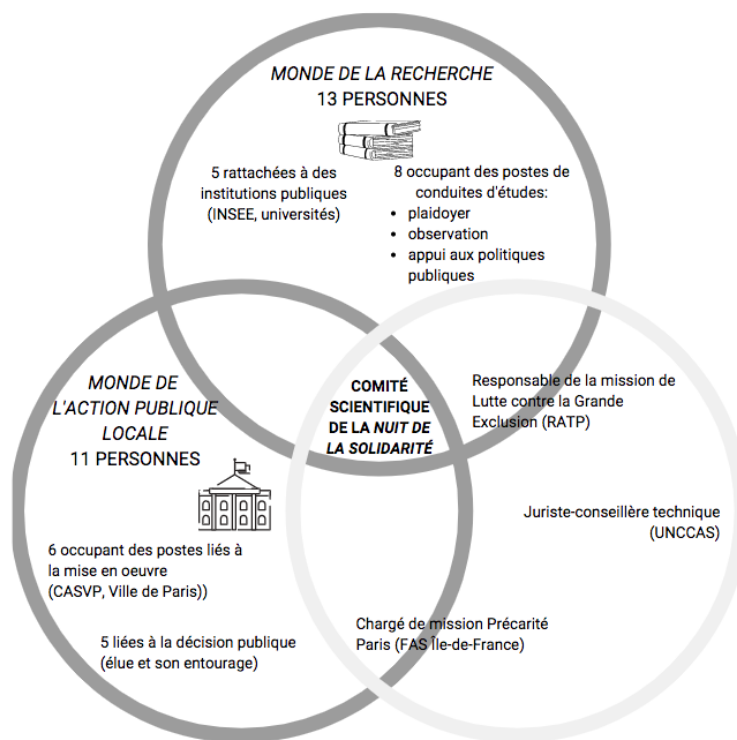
MONDE DE LA RECHERCHE
13 PERSONNES

5 rattachées à des institutions publiques (INSEE, universités)

8 occupant des postes de conduites d'études:
- plaidoyer
- observation
- appui aux politiques publiques

MONDE DE L'ACTION PUBLIQUE LOCALE
11 PERSONNES

COMITÉ SCIENTIFIQUE DE LA NUIT DE LA SOLIDARITÉ

Responsable de la mission de Lutte contre la Grande Exclusion (RATP)

Juriste-conseillère technique (UNCCAS)

6 occupant des postes liés à la mise en oeuvre (CASVP, Ville de Paris))

5 liées à la décision publique (élue et son entourage)

Chargé de mission Précarité Paris (FAS Île-de-France)